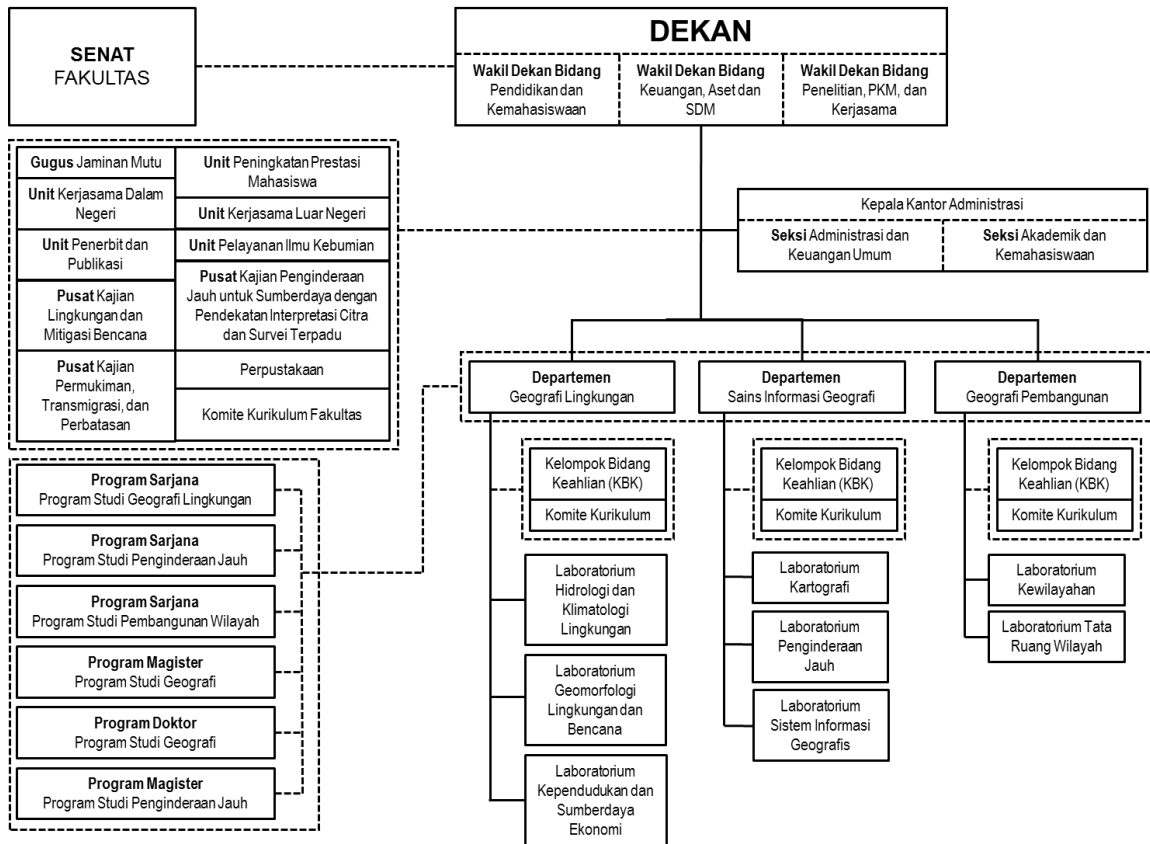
SENAT
FAKULTAS

DEKAN

Wakil Dekan Bidang
Pendidikan dan Kemahasiswaan

Wakil Dekan Bidang
Keuangan, Aset dan SDM

Wakil Dekan Bidang
Penelitian, PKM, dan Kerjasama

Gugus Jaminan Mutu

Unit Kerjasama Dalam Negeri

Unit Penerbit dan Publikasi

Pusat Kajian Lingkungan dan Mitigasi Bencana

Pusat Kajian Permukiman, Transmigrasi, dan Perbatasan

Unit Peningkatan Prestasi Mahasiswa

Unit Kerjasama Luar Negeri

Unit Pelayanan Ilmu Kebumian

Pusat Kajian Penginderaan Jauh untuk Sumberdaya dengan Pendekatan Interpretasi Citra dan Survei Terpadu

Perpustakaan

Komite Kurikulum Fakultas

Kepala Kantor Administrasi

Seksi Administrasi dan Keuangan Umum

Seksi Akademik dan Kemahasiswaan

Program Sarjana
Program Studi Geografi Lingkungan

Program Sarjana
Program Studi Penginderaan Jauh

Program Sarjana
Program Studi Pembangunan Wilayah

Program Magister
Program Studi Geografi

Program Doktor
Program Studi Geografi

Program Magister
Program Studi Penginderaan Jauh

Departemen
Geografi Lingkungan

Kelompok Bidang Keahlian (KBK)

Komite Kurikulum

Laboratorium Hidrologi dan Klimatologi Lingkungan

Laboratorium Geomorfologi Lingkungan dan Bencana

Laboratorium Kependudukan dan Sumberdaya Ekonomi

Departemen
Sains Informasi Geografi

Kelompok Bidang Keahlian (KBK)

Komite Kurikulum

Laboratorium Kartografi

Laboratorium Penginderaan Jauh

Laboratorium Sistem Informasi Geografis

Departemen
Geografi Pembangunan

Kelompok Bidang Keahlian (KBK)

Komite Kurikulum

Laboratorium Kewilayahan

Laboratorium Tata Ruang Wilayah